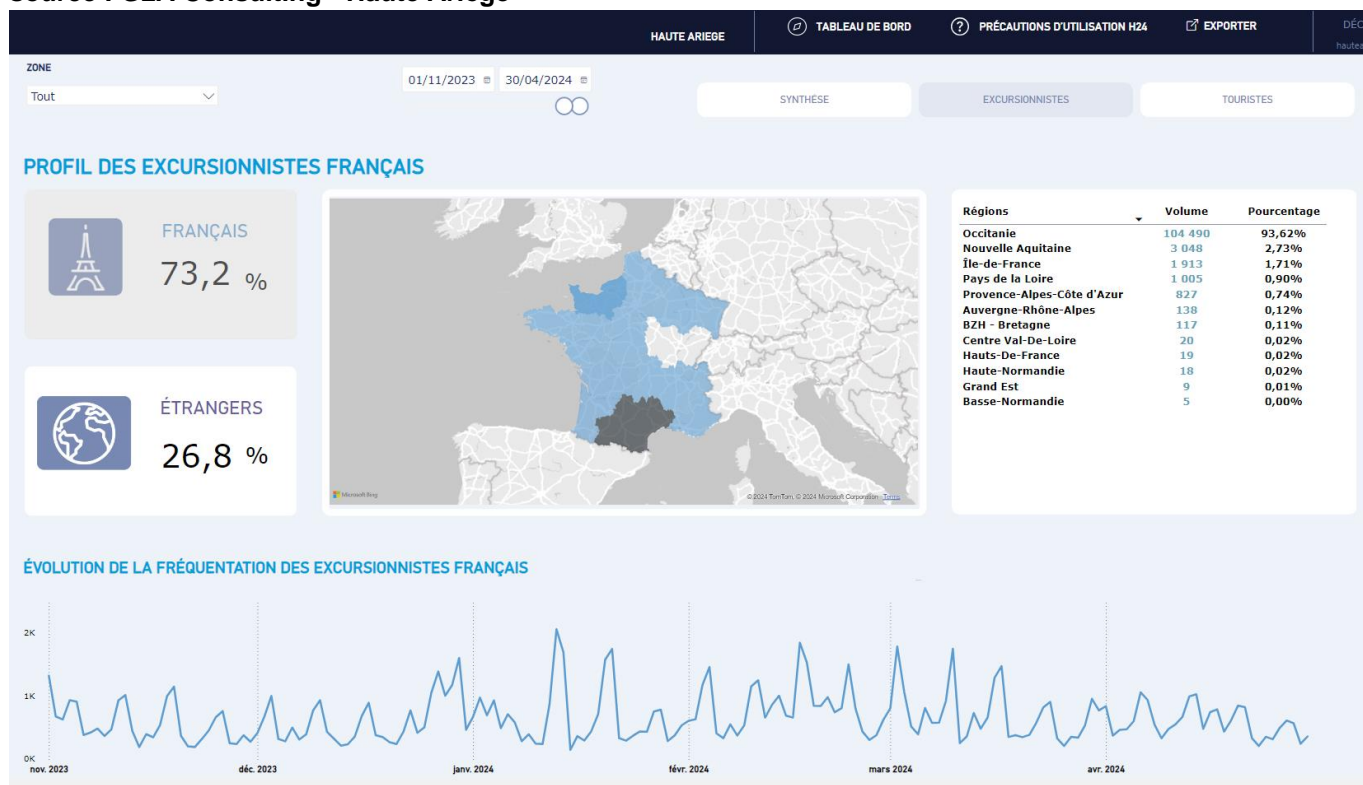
Source : SLA Consulting - Haute Ariège

HAUTE ARIEGE

TABLEAU DE BORD

PRÉCAUTIONS D'UTILISATION H24

EXPORTER

DÉC

haute

ZONE

Tout

01/11/2023

30/04/2024

SYNTHÈSE

EXCURSIONNISTES

TOURISTES

PROFIL DES EXCURSIONNISTES FRANÇAIS

FRANÇAIS

73,2 %

ÉTRANGERS

26,8 %

Microsoft Bing

©2024 TomTom, © 2024 Microsoft Corporation Terms

| Régions | Volume | Pourcentage |
|---|---|---|
| Occitanie | 104 490 | 93,62% |
| Nouvelle Aquitaine | 3 048 | 2,73% |
| Île-de-France | 1 913 | 1,71% |
| Pays de la Loire | 1 005 | 0,90% |
| Provence-Alpes-Côte d'Azur | 827 | 0,74% |
| Auvergne-Rhône-Alpes | 138 | 0,12% |
| BZH - Bretagne | 117 | 0,11% |
| Centre Val-De-Loire | 20 | 0,02% |
| Hauts-De-France | 19 | 0,02% |
| Haute-Normandie | 18 | 0,02% |
| Grand Est | 9 | 0,01% |
| Basse-Normandie | 5 | 0,00% |

ÉVOLUTION DE LA FRÉQUENTATION DES EXCURSIONNISTES FRANÇAIS

2K

1K

0K

nov. 2023

déc. 2023

janv. 2024

févr. 2024

mars 2024

avr. 2024